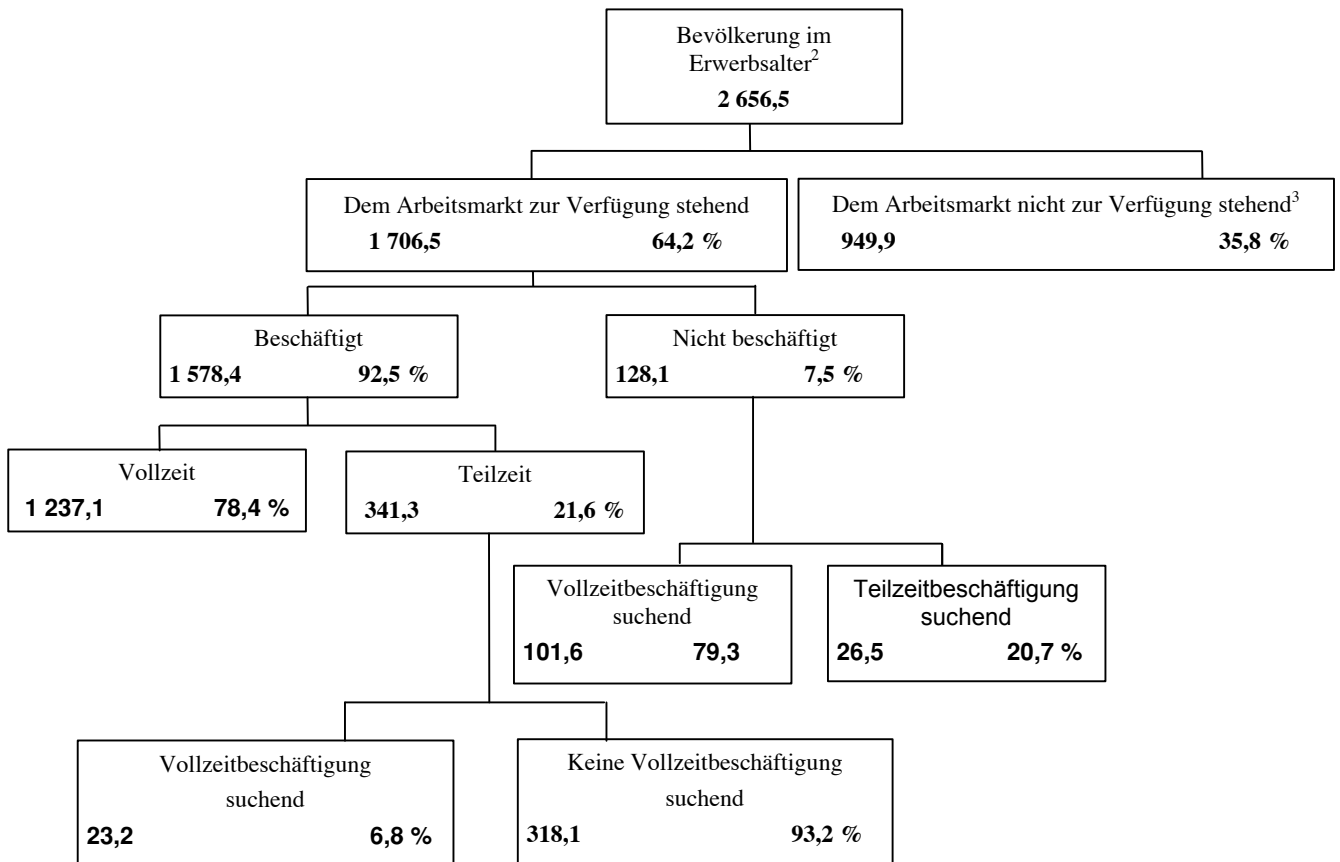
Bevölkerung im Erwerbsalter$^{2}$
**2 656,5**

Dem Arbeitsmarkt zur Verfügung stehend
**1 706,5** **64,2 %**

Dem Arbeitsmarkt nicht zur Verfügung stehend$^{3}$
**949,9** **35,8 %**

Beschäftigt
**1 578,4** **92,5 %**

Nicht beschäftigt
**128,1** **7,5 %**

Vollzeit
**1 237,1** **78,4 %**

Teilzeit
**341,3** **21,6 %**

Vollzeitbeschäftigung suchend
**101,6** **79,3**

Teilzeitbeschäftigung suchend
**26,5** **20,7 %**

Vollzeitbeschäftigung suchend
**23,2** **6,8 %**

Keine Vollzeitbeschäftigung suchend
**318,1** **93,2 %**